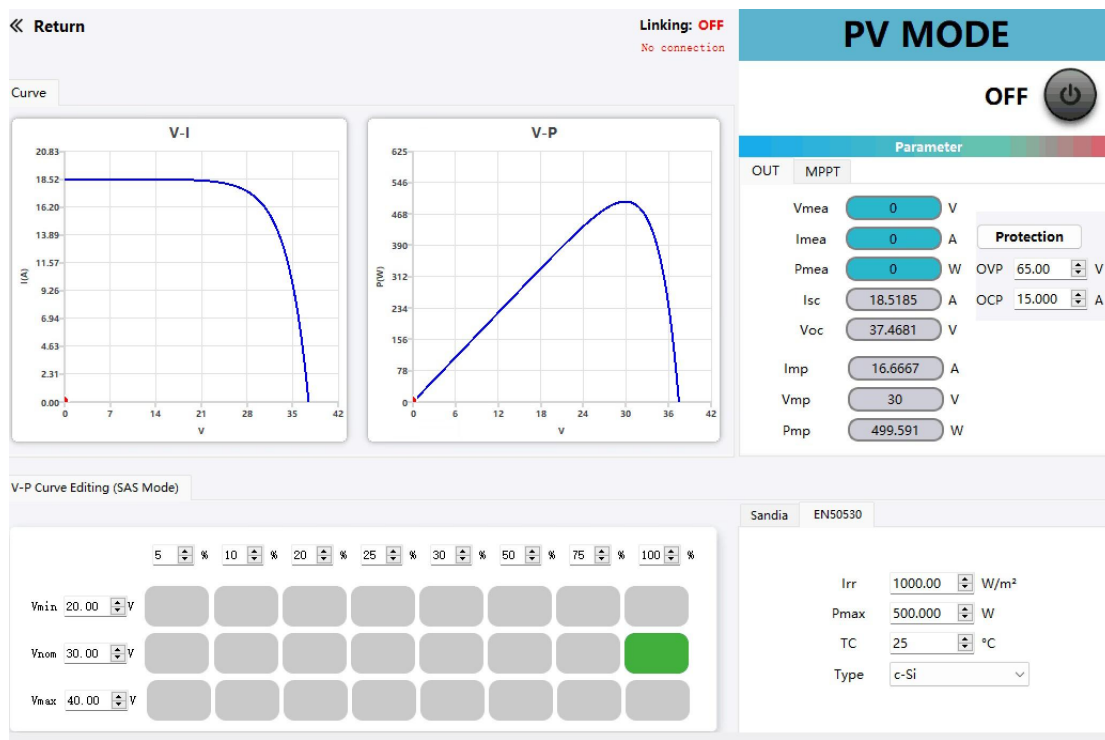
« Return

Linking: OFF
No connection

PV MODE

OFF

Curve

V-I

20.83
18.52
16.20
13.89
11.57
9.26
6.94
4.63
2.31
0.00

I(A)

0 7 14 21 28 35 42
V

V-P

625
546
468
390
312
234
156
78
0

P(W)

0 6 12 18 24 30 36 42
V

Parameter

OUT | MPPT

Vmea 0 V
Imea 0 A
Pmea 0 W
Isc 18.5185 A
Voc 37.4681 V
Imp 16.6667 A
Vmp 30 V
Pmp 499.591 W

Protection
OVP 65.00 V
OCP 15.000 A

V-P Curve Editing (SAS Mode)

5 % 10 % 20 % 25 % 30 % 50 % 75 % 100 %

Vmin 20.00 V
Vnom 30.00 V
Vmax 40.00 V

Sandia | EN50530

Irr 1000.00 W/m²
Pmax 500.000 W
TC 25 °C
Type c-Si